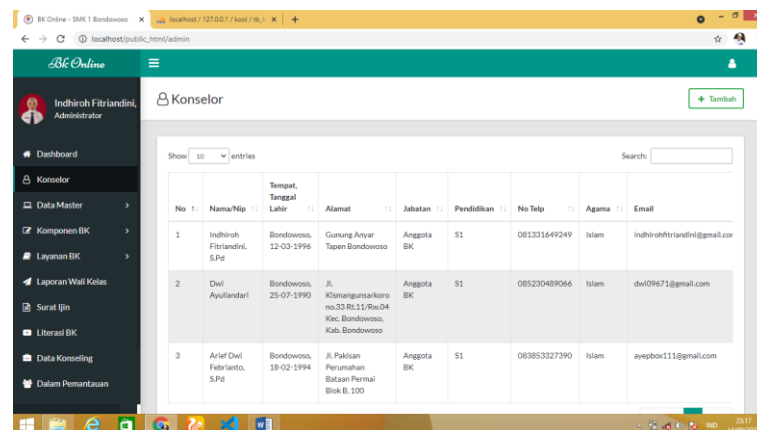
BK Online - SMK 1 Bondowoso ×
localhost / 127.0.0.1 / kool / tb_i ×
+
localhost/public_html/admin

Bk Online
Indhiroh Fitriandini,
Administrator
Dashboard
Konselor
Data Master
Komponen BK
Layanan BK
Laporan Wali Kelas
Surat Ijin
Literasi BK
Data Konseling
Dalam Pemantauan

Konselor
+ Tambah

Show 10 entries
Search:

| No | Nama/Nip | Tempat, Tanggal Lahir | Alamat | Jabatan | Pendidikan | No Telp | Agama | Email |
|---|---|---|---|---|---|---|---|---|
| 1 | Indhiroh Fitriandini, S.Pd | Bondowoso, 12-03-1996 | Gunung Anyar Tapen Bondowoso | Anggota BK | S1 | 081331649249 | Islam | indhirohfitriandini@gmail.cor |
| 2 | Dwi Ayulilandari | Bondowoso, 25-07-1990 | Jl. Kismangunsarkoro no.33 Rt.11/Rw.04 Kec. Bondowoso, Kab. Bondowoso | Anggota BK | S1 | 085230489066 | Islam | dwi09671@gmail.com |
| 3 | Arief Dwi Febrianto, S.Pd | Bondowoso, 18-02-1994 | Jl. Pakisan Perumahan Bataan Permai Blok B. 100 | Anggota BK | S1 | 083853327390 | Islam | ayepbox111@gmail.com |

IND 23:17